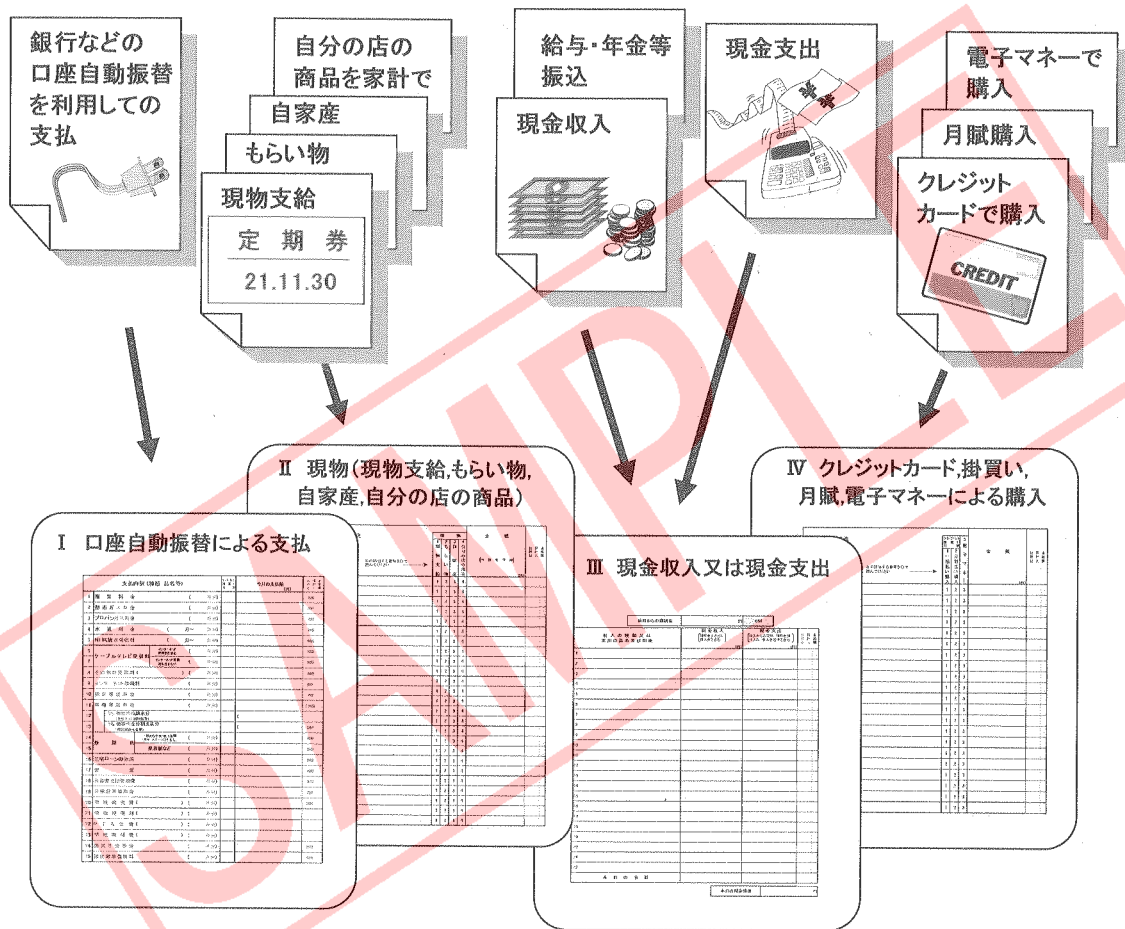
銀行などの口座自動振替を利用しての支払

自分の店の商品を家計で

自家産

もらい物

現物支給

定期券

21.11.30

給与・年金等振込

現金収入

現金支出

電子マネーで購入

月賦購入

クレジットカードで購入

CREDIT

Ⅰ 口座自動振替による支払

Ⅱ 現物(現物支給,もらい物,自家産,自分の店の商品)

Ⅲ 現金収入又は現金支出

Ⅳ クレジットカード,掛買い,月賦,電子マネーによる購入

SAMPLE